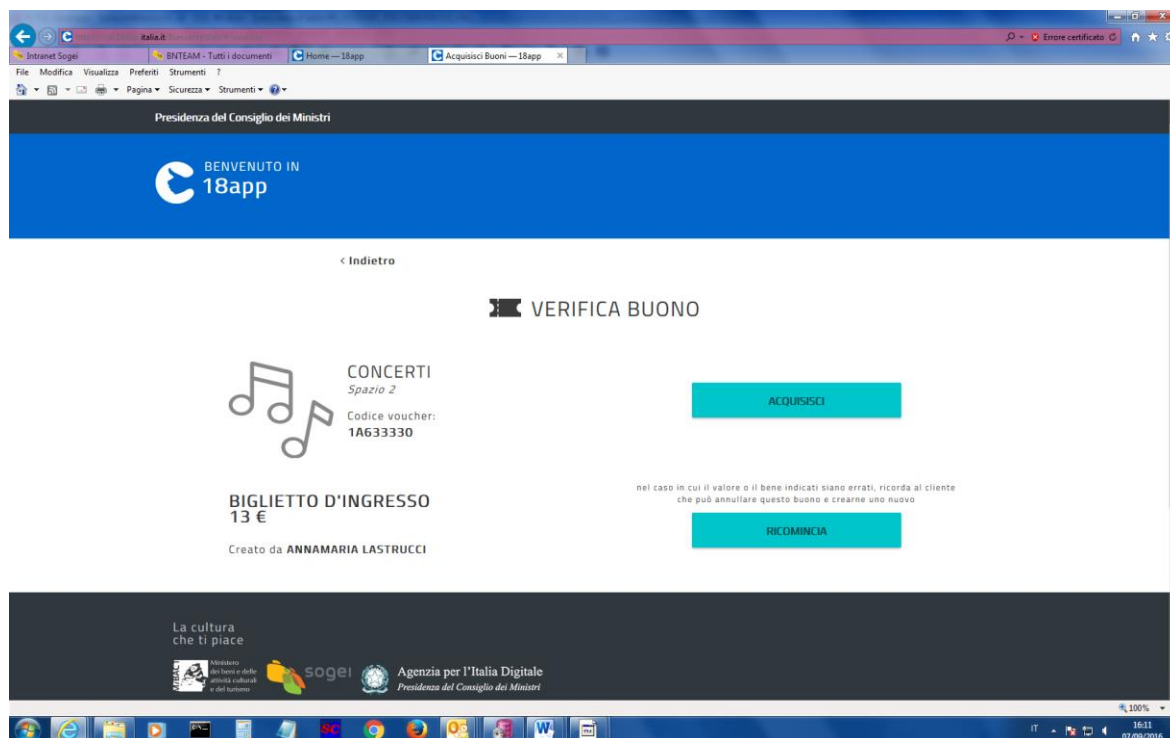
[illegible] italia.it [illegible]
Errore certificato

Intranet Sogei
BNTEAM - Tutti i documenti
Home — 18app
Acquisisci Buoni — 18app

File Modifica Visualizza Preferiti Strumenti ?

Pagina ▾ Sicurezza ▾ Strumenti ▾

Presidenza del Consiglio dei Ministri

BENVENUTO IN
18app

< Indietro

VERIFICA BUONO

CONCERTI
Spazio 2
Codice voucher:
1A633330

ACQUISISCI

BIGLIETTO D'INGRESSO
13 €

nel caso in cui il valore o il bene indicati siano errati, ricorda al cliente che può annullare questo buono e crearne uno nuovo

RICOMINCIA

Creato da ANNAMARIA LASTRUCCI

La cultura
che ti piace

Ministero dei beni e delle attività culturali e del turismo

sogei

Agenzia per l'Italia Digitale
Presidenza del Consiglio dei Ministri

100%

IT
16:11
07/09/2016